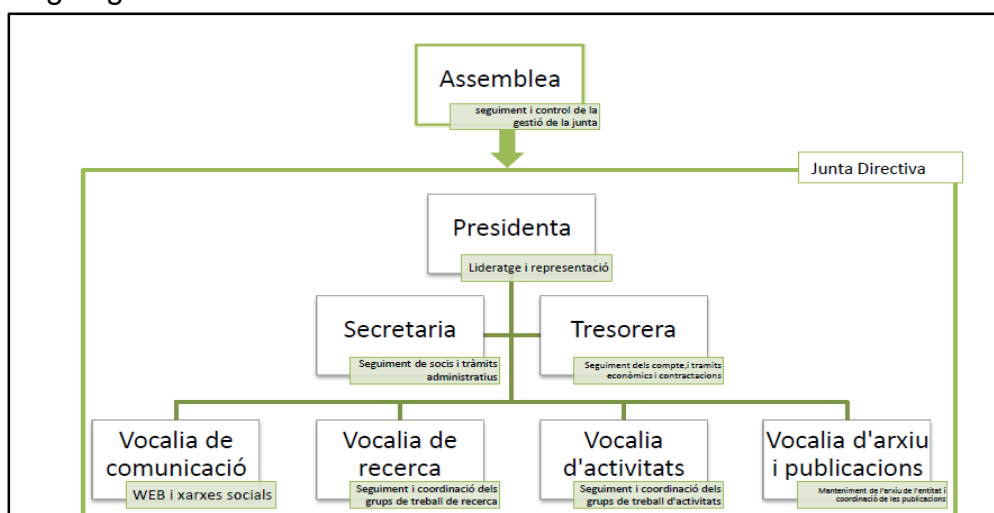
Assemblea
seguiment i control de la gestió de la junta

Junta Directiva

Presidenta
Lideratge i representació

Secretaria
Seguiment de socis i tràmits administratius

Tresorera
Seguiment dels compte,i tramits econòmics i contractacions

Vocalia de comunicació
WEB i xarxes socials

Vocalia de recerca
Seguiment i coordinació dels grups de treball de recerca

Vocalia d'activitats
Seguiment i coordinació dels grups de treball d'activitats

Vocalia d'arxiu i publicacions
Manteniment de l'arxiu de l'entitat i coordinació de les publicacions